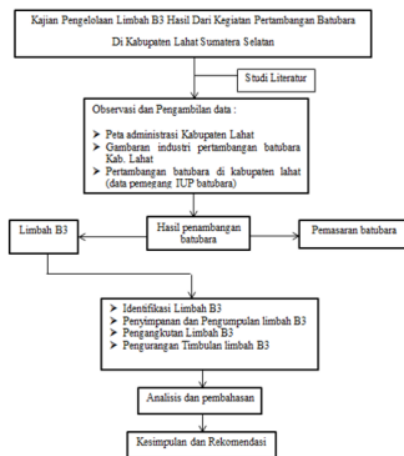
Kajian Pengelolaan Limbah B3 Hasil Dari Kegiatan Pertambangan Batubara Di Kabupaten Lahat Sumatera Selatan

Studi Literatur

Observasi dan Pengambilan data :

➤ Peta administrasi Kabupaten Lahat
➤ Gambaran industri pertambangan batubara Kab. Lahat
➤ Pertambangan batubara di kabupaten lahat (data pemegang IUP batubara)

Limbah B3

Hasil penambangan batubara

Pemasaran batubara

➤ Identifikasi Limbah B3
➤ Penyimpanan dan Pengumpulan limbah B3
➤ Pengangkutan Limbah B3
➤ Pengurangan Timbulan limbah B3

Analisis dan pembahasan

Kesimpulan dan Rekomendasi